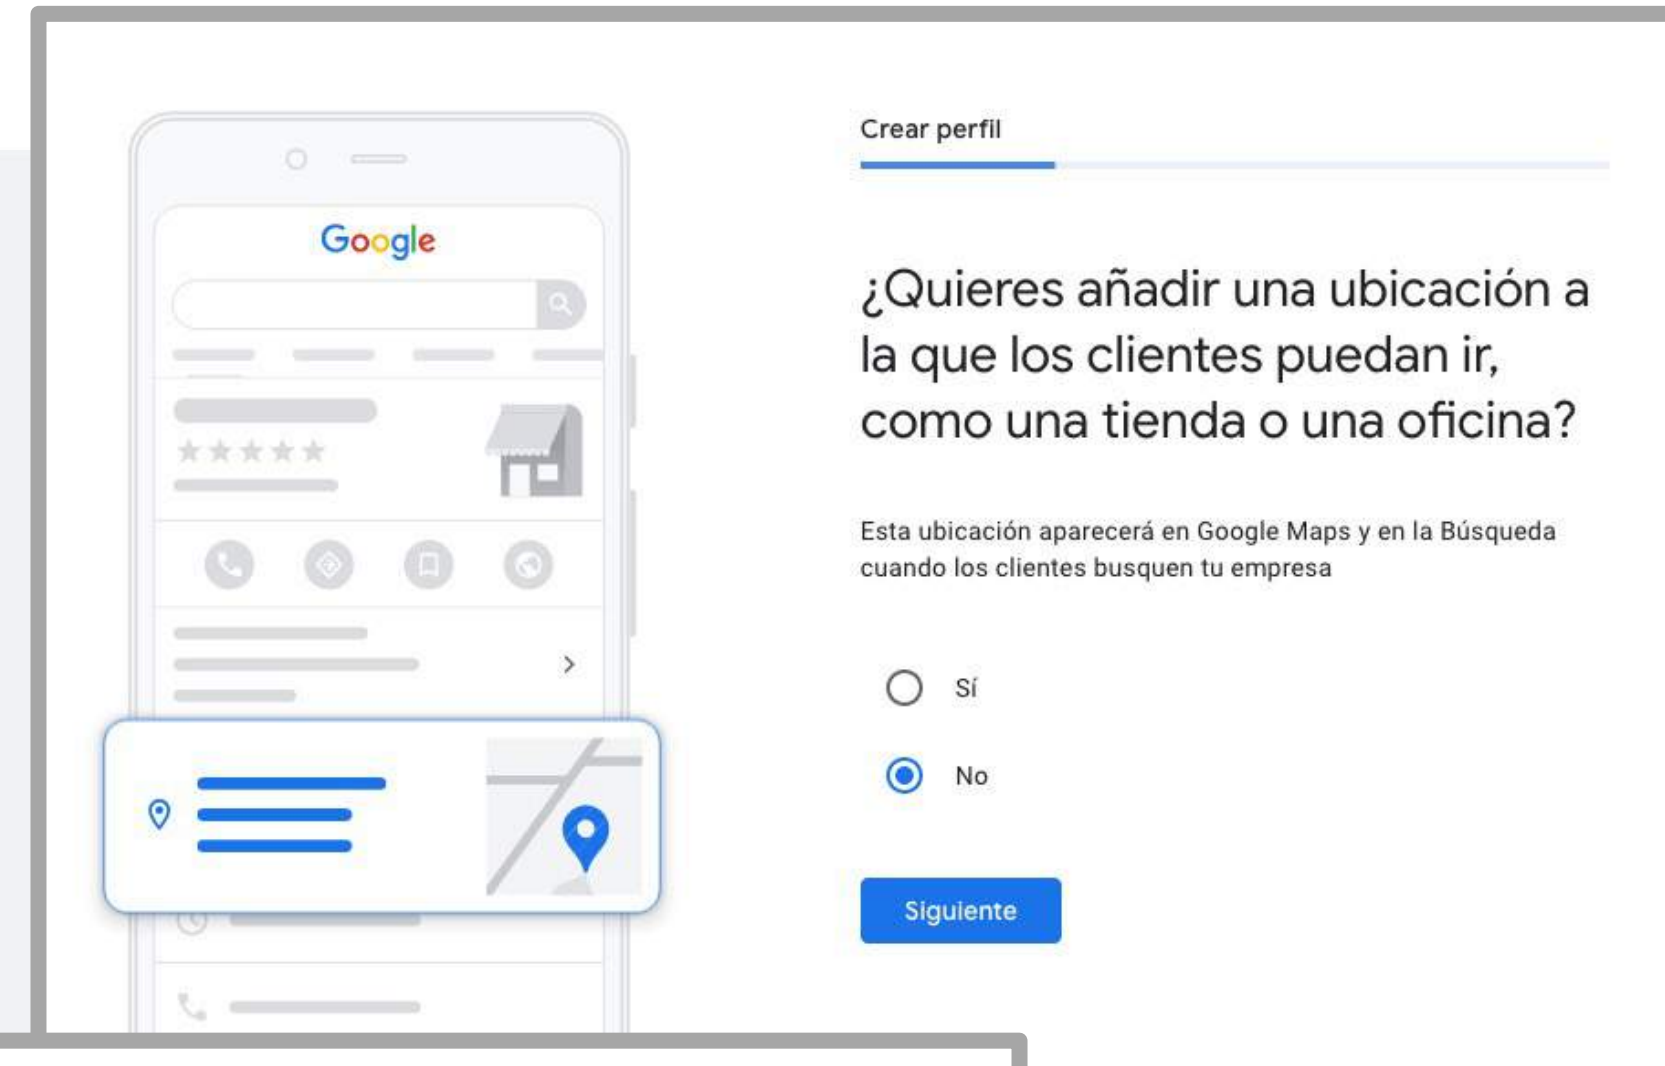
Google

Crear perfil

¿Quieres añadir una ubicación a la que los clientes puedan ir, como una tienda o una oficina?

Esta ubicación aparecerá en Google Maps y en la Búsqueda cuando los clientes busquen tu empresa

Sí

No

Siguiente